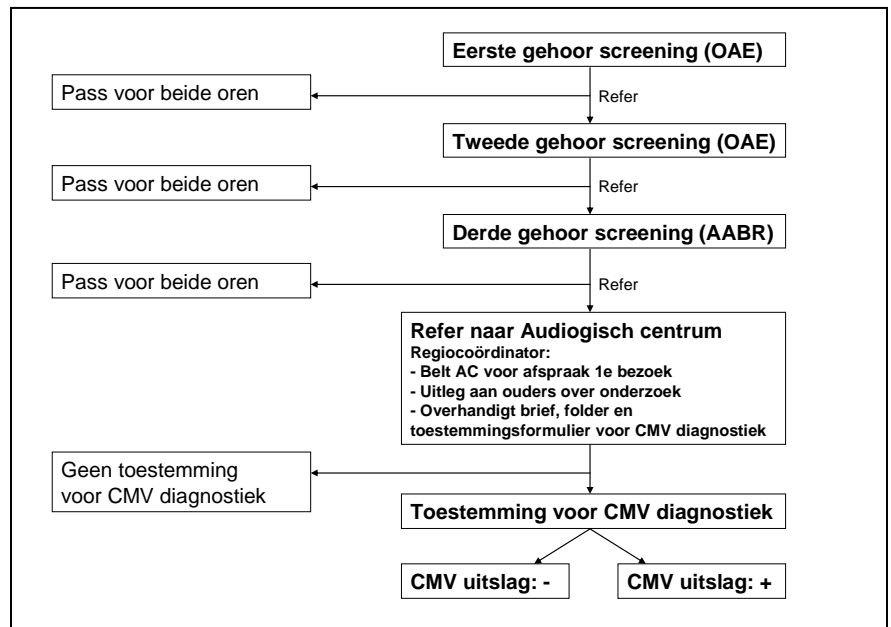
Eerste gehoor screening (OAE)

Pass voor beide oren

Refer

Tweede gehoor screening (OAE)

Pass voor beide oren

Refer

Derde gehoor screening (AABR)

Pass voor beide oren

Refer

Refer naar Audiogisch centrum
Regiocoördinator:
- Belt AC voor afspraak 1e bezoek
- Uitleg aan ouders over onderzoek
- Overhandigt brief, folder en toestemmingsformulier voor CMV diagnostiek

Geen toestemming voor CMV diagnostiek

Toestemming voor CMV diagnostiek

CMV uitslag: -

CMV uitslag: +